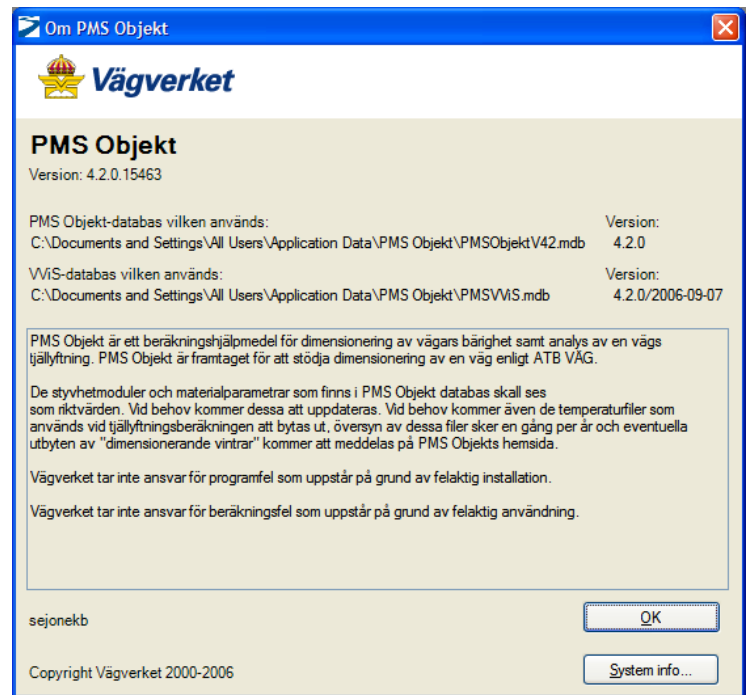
Om PMS Objekt

Vägverket

PMS Objekt
Version: 4.2.0.15463

PMS Objekt-databas vilken används:
C:\Documents and Settings\All Users\Application Data\PMS Objekt\PMSObjektV42.mdb

Version:
4.2.0

VViS-databas vilken används:
C:\Documents and Settings\All Users\Application Data\PMS Objekt\PMSVViS.mdb

Version:
4.2.0/2006-09-07

PMS Objekt är ett beräkningshjälpmedel för dimensionering av vägars bärighet samt analys av en vägs tjällyftning. PMS Objekt är framtaget för att stödja dimensionering av en väg enligt ATB VÄG.

De styvhetmoduler och materialparametrar som finns i PMS Objekt databas skall ses som riktvärden. Vid behov kommer dessa att uppdateras. Vid behov kommer även de temperaturfiler som används vid tjällyftningsberäkningen att bytas ut, översyn av dessa filer sker en gång per år och eventuella utbyten av "dimensionerande vintrar" kommer att meddelas på PMS Objekts hemsida.

Vägverket tar inte ansvar för programfel som uppstår på grund av felaktig installation.

Vägverket tar inte ansvar för beräkningsfel som uppstår på grund av felaktig användning.

sejonekb

OK

Copyright Vägverket 2000-2006

System info...